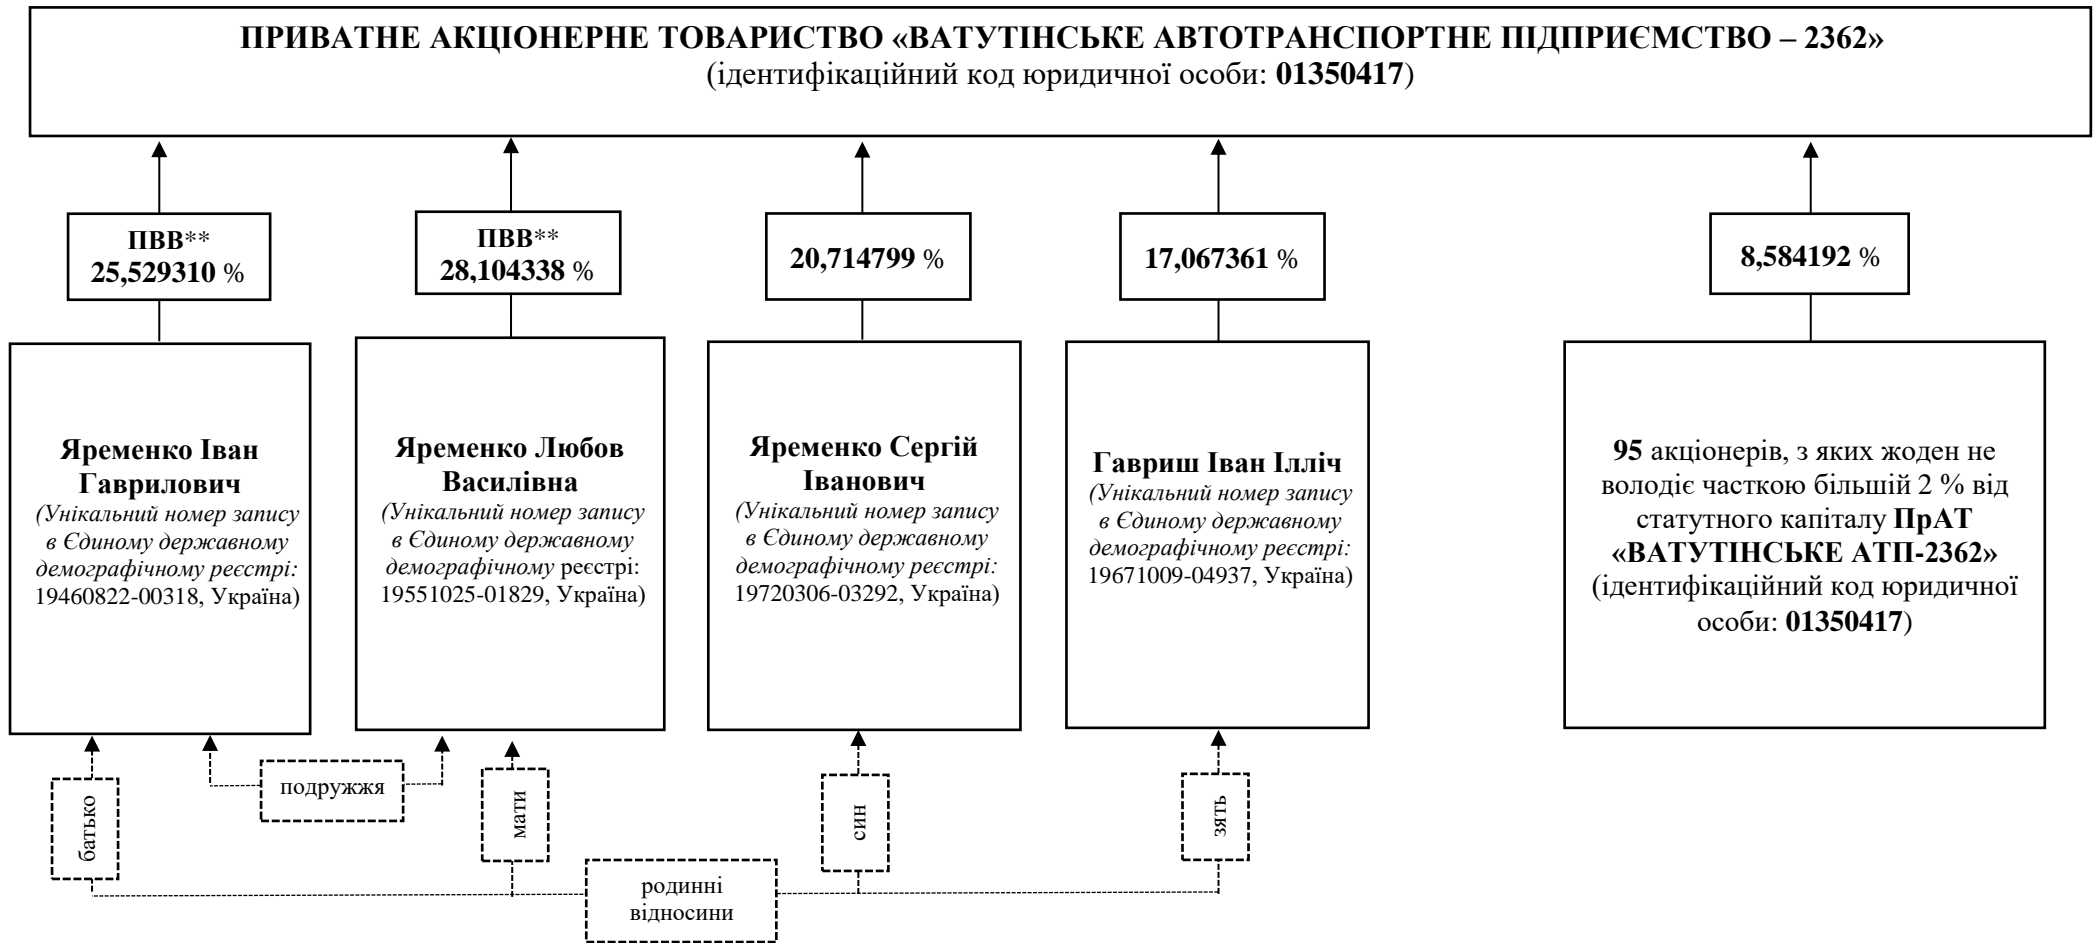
**ПРИВАТНЕ АКЦІОНЕРНЕ ТОВАРИСТВО «ВАТУТІНСЬКЕ АВТОТРАНСПОРТНЕ ПІДПРИЄМСТВО – 2362»**
(ідентифікаційний код юридичної особи: **01350417**)

**ПВВ**** **25,529310** %

**ПВВ**** **28,104338** %

**20,714799** %

**17,067361** %

**8,584192** %

**Яременко Іван Гаврилович**
*(Унікальний номер запису в Єдиному державному демографічному реєстрі:* 19460822-00318, Україна)

**Яременко Любов Василівна**
*(Унікальний номер запису в Єдиному державному демографічному* реєстрі: 19551025-01829, Україна)

**Яременко Сергій Іванович**
*(Унікальний номер запису в Єдиному державному демографічному реєстрі:* 19720306-03292, Україна)

**Гавриш Іван Ілліч**
*(Унікальний номер запису в Єдиному державному демографічному реєстрі:* 19671009-04937, Україна)

**95** акціонерів, з яких жоден не володіє часткою більшій 2 % від статутного капіталу **ПрАТ «ВАТУТІНСЬКЕ АТП-2362»** (ідентифікаційний код юридичної особи: **01350417**)

батько

подружжя

мати

син

зять

родинні відносини